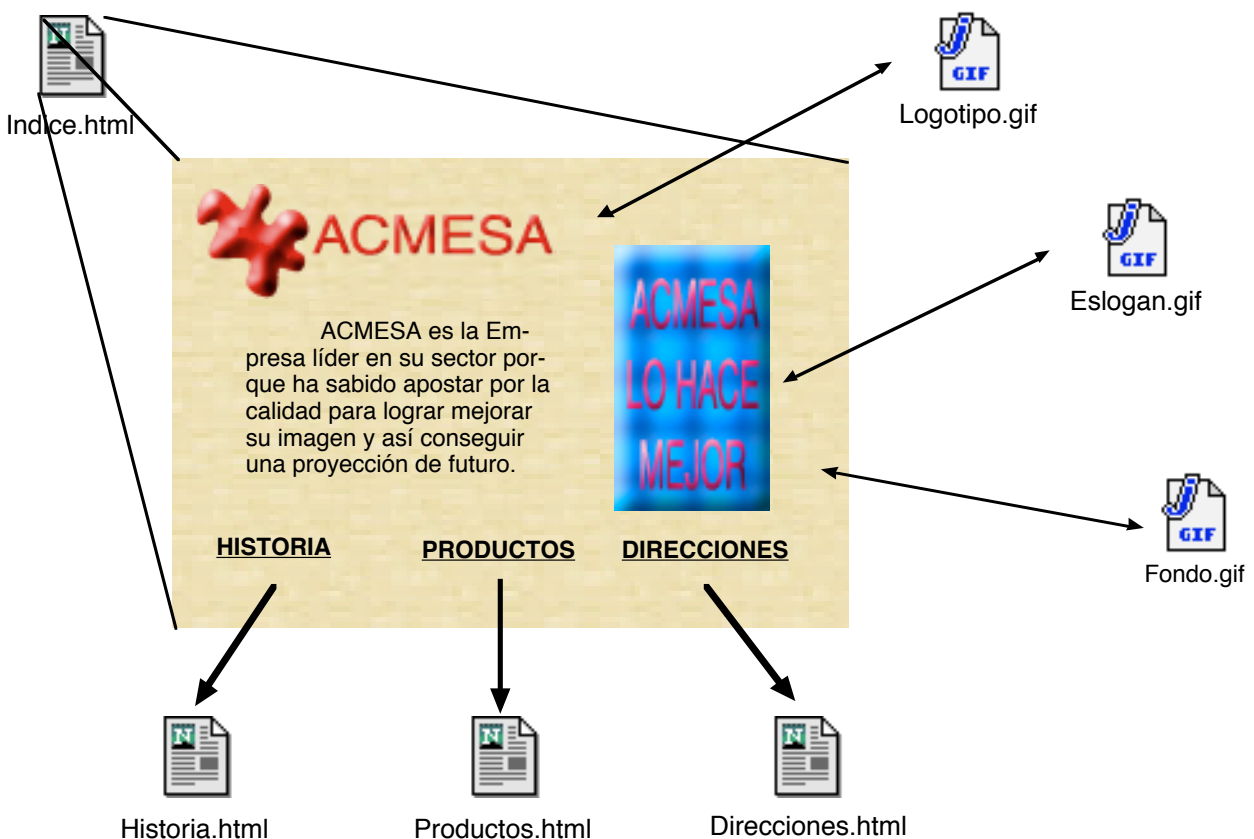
Indice.html

Logotipo.gif

GIF

ACMESA

ACMESA LO HACE MEJOR

Eslogan.gif

GIF

ACMESA es la Empresa líder en su sector porque ha sabido apostar por la calidad para lograr mejorar su imagen y así conseguir una proyección de futuro.

Fondo.gif

GIF

HISTORIA PRODUCTOS DIRECCIONES

Historia.html Productos.html Direcciones.html